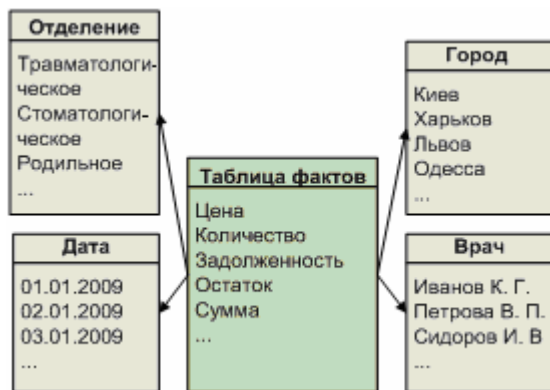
Отделение
Травматологическое
Стоматологическое
Родильное
...

Город
Киев
Харьков
Львов
Одесса
...

Таблица фактов
Цена
Количество
Задолженность
Остаток
Сумма
...

Дата
01.01.2009
02.01.2009
03.01.2009
...

Врач
Иванов К. Г.
Петрова В. П.
Сидоров И. В
...